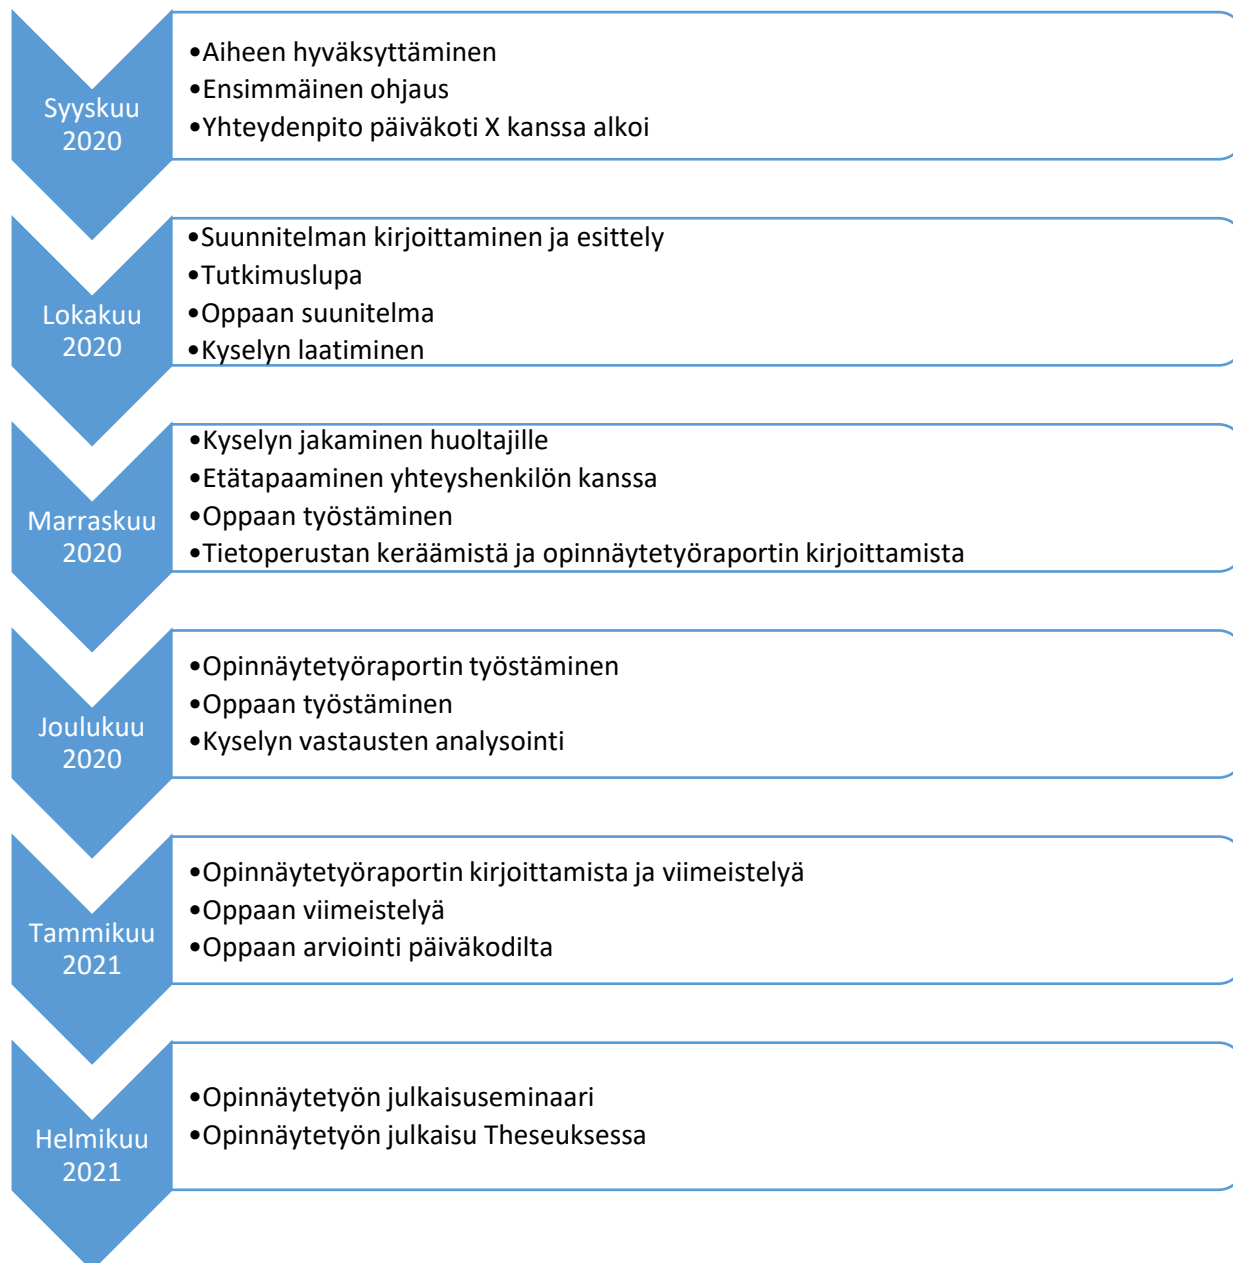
Syyskuu 2020

•Aiheen hyväksyttäminen
•Ensimmäinen ohjaus
•Yhteydenpito päiväkoti X kanssa alkoi

Lokakuu 2020

•Suunnitelman kirjoittaminen ja esittely
•Tutkimuslupa
•Oppaan suunitelma
•Kyselyn laatiminen

Marraskuu 2020

•Kyselyn jakaminen huoltajille
•Etätapaaminen yhteyshenkilön kanssa
•Oppaan työstäminen
•Tietoperustan keräämistä ja opinnäytetyöraportin kirjoittamista

Joulukuu 2020

•Opinnäytetyöraportin työstäminen
•Oppaan työstäminen
•Kyselyn vastausten analysointi

Tammikuu 2021

•Opinnäytetyöraportin kirjoittamista ja viimeistelyä
•Oppaan viimeistelyä
•Oppaan arviointi päiväkodilta

Helmikuu 2021

•Opinnäytetyön julkaisuseminaari
•Opinnäytetyön julkaisu Theseuksessa